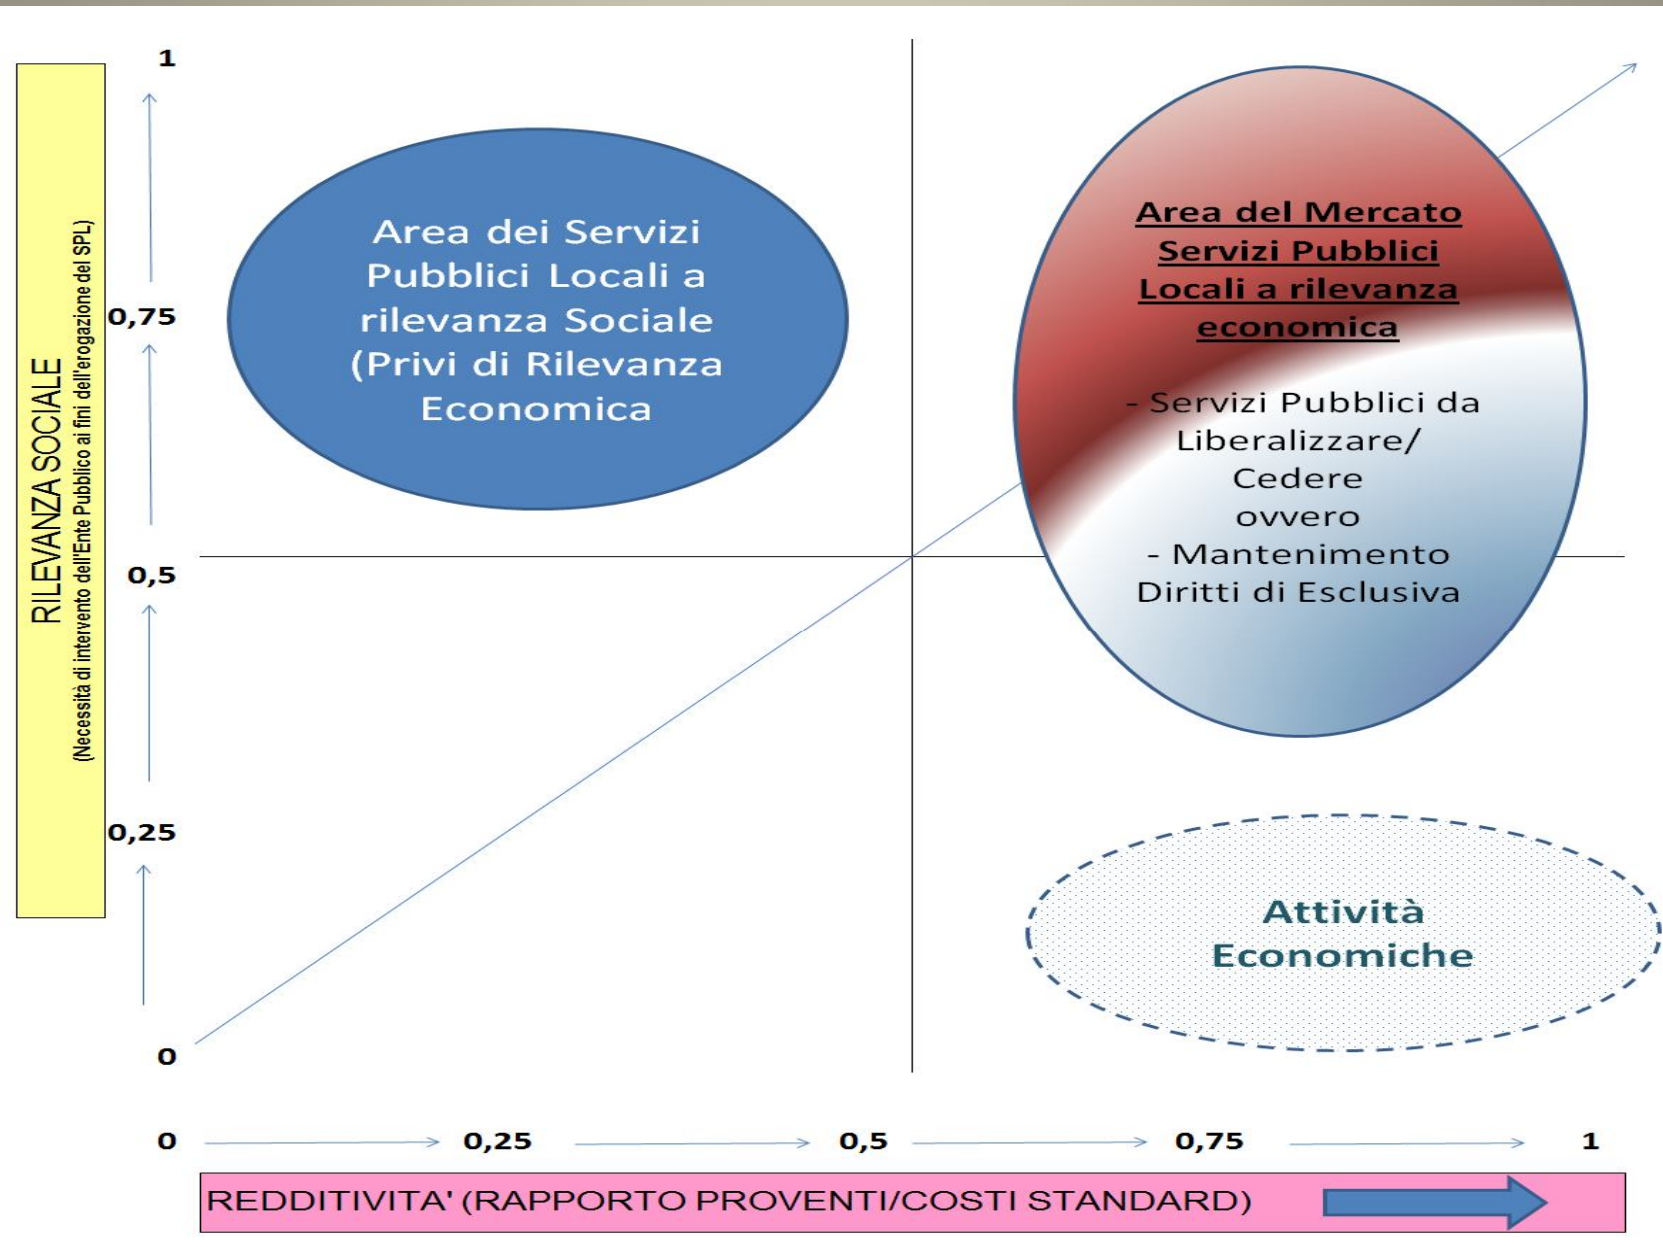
RILEVANZA SOCIALE
(Necessità di intervento dell'Ente Pubblico ai fini dell'erogazione dei SPL)

1

0,75

0,5

0,25

0

Area dei Servizi Pubblici Locali a rilevanza Sociale (Privi di Rilevanza Economica

Area del Mercato Servizi Pubblici Locali a rilevanza economica

- Servizi Pubblici da Liberalizzare/ Cedere ovvero - Mantenimento Diritti di Esclusiva

Attività Economiche

0 0,25 0,5 0,75 1

REDDITIVITA' (RAPPORTO PROVENTI/COSTI STANDARD)